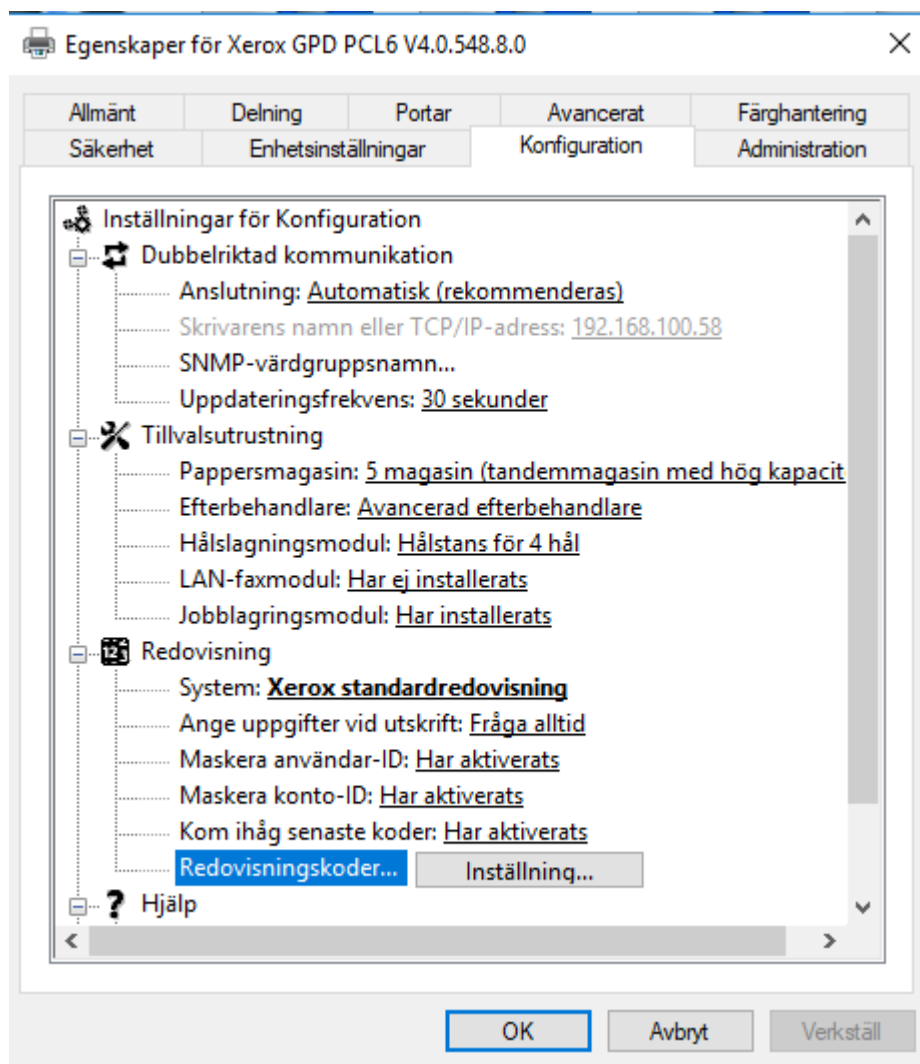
Egenskaper för Xerox GPD PCL6 V4.0.548.8.0

Allmänt
Delning
Portar
Avancerat
Färghantering
Säkerhet
Enhetsinställningar
Konfiguration
Administration

Inställningar för Konfiguration
Dubbelriktad kommunikation
Anslutning: Automatisk (rekommenderas)
Skrivarens namn eller TCP/IP-adress: 192.168.100.58
SNMP-värdgruppsnamn...
Uppdateringsfrekvens: 30 sekunder
Tillvalsutrustning
Pappersmagasin: 5 magasin (tandemmagasin med hög kapacit
Efterbehandlare: Avancerad efterbehandlare
Hålslagningsmodul: Hålstans för 4 hål
LAN-faxmodul: Har ej installerats
Jobblagringsmodul: Har installerats
Redovisning
System: Xerox standardredovisning
Ange uppgifter vid utskrift: Fråga alltid
Maskera användar-ID: Har aktiverats
Maskera konto-ID: Har aktiverats
Kom ihåg senaste koder: Har aktiverats
Redovisningskoder...
Inställning...
Hjälp

OK
Avbryt
Verkställ